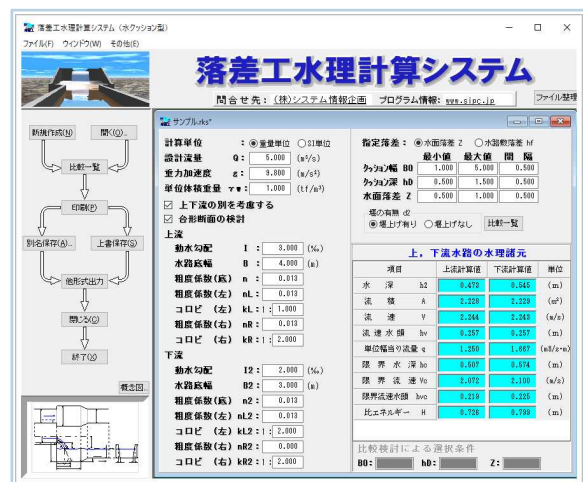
落差工水理計算システム（水クッション型）

ファイル(F) ウィンドウ(W) その他(E)

落差工水理計算システム

問合せ先：（株）システム情報企画　プログラム情報：www.sipc.jp

ファイル整理

新規作成(N)　開く(O)...　比較一覧　印刷(P)　別名保存(A)...　上書保存(S)　他形式出力　閉じる(C)　終了(X)　概念図...

サンプル.rks*

計算単位　◉重量単位　○SI単位
設計流量　Q：5.000 (m³/s)
重力加速度　g：9.800 (m/s²)
単位体積重量　γw：1.000 (tf/m³)
☑ 上下流の別を考慮する
☑ 台形断面の検討

上流
動水勾配　I：3.000 (‰)
水路底幅　B：4.000 (m)
粗度係数(底)　n：0.013
粗度係数(左)　nL：0.013
コロビ　(左)　kL：1.000
粗度係数(右)　nR：0.013
コロビ　(右)　kR：1.000

下流
動水勾配　I2：2.000 (‰)
水路底幅　B2：3.000 (m)
粗度係数(底)　n2：0.013
粗度係数(左)　nL2：0.013
コロビ　(左)　kL2：2.000
粗度係数(右)　nR2：0.000
コロビ　(右)　kR2：2.000

指定落差：◉水面落差 Z　○水路敷落差 hf

| | 最小値 | 最大値 | 間　隔 |
|---|---|---|---|
| クッション幅 B0 | 1.000 | 5.000 | 0.500 |
| クッション深 h0 | 0.500 | 1.500 | 0.500 |
| 水面落差 Z | 0.500 | 1.000 | 0.500 |

堰の有無 d2
◉堰上げ有り　○堰上げなし　比較一覧

上、下流水路の水理諸元

| 項目 | | 上流計算値 | 下流計算値 | 単位 |
|---|---|---|---|---|
| 水　深 | h2 | 0.473 | 0.545 | (m) |
| 流　積 | A | 2.228 | 2.229 | (m²) |
| 流　速 | V | 2.244 | 2.243 | (m/s) |
| 流速水頭 | hv | 0.257 | 0.257 | (m) |
| 単位幅当り流量 | q | 1.250 | 1.667 | (m3/s·m) |
| 限界水深 | hc | 0.507 | 0.574 | (m) |
| 限界流速 | Vc | 2.072 | 2.100 | (m/s) |
| 限界流速水頭 | hvc | 0.219 | 0.225 | (m) |
| 比エネルギー | H | 0.728 | 0.799 | (m) |

比較検討による選択条件
B0：　h0：　Z：